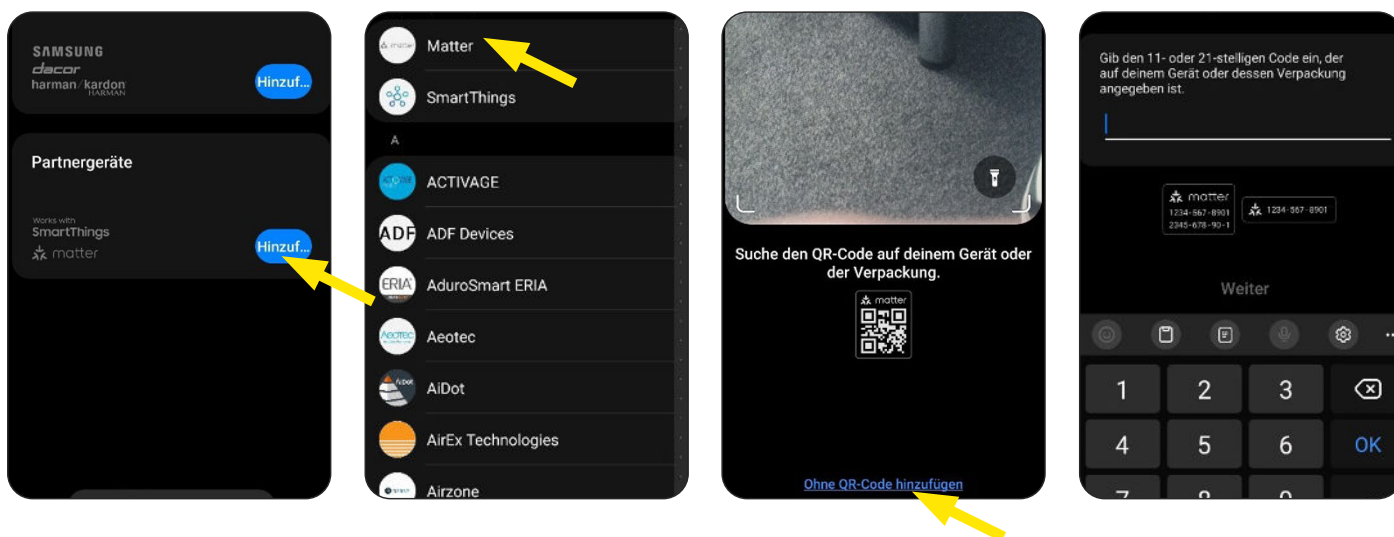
SAMSUNG
dacor
harman/kardon
HARMAN
Hinzuf...

Partnergeräte

Works with
SmartThings
matter
Hinzuf...

Matter
SmartThings
A
ACTIVAGE
ADF Devices
AduroSmart ERIA
Aeotec
AiDot
AirEx Technologies
Airzone

Suche den QR-Code auf deinem Gerät oder der Verpackung.
matter
Ohne QR-Code hinzufügen

Gib den 11- oder 21-stelligen Code ein, der auf deinem Gerät oder dessen Verpackung angegeben ist.
matter
1234-567-8901
2345-678-90-1
1234-567-8901
Weiter
1 2 3
4 5 6 OK